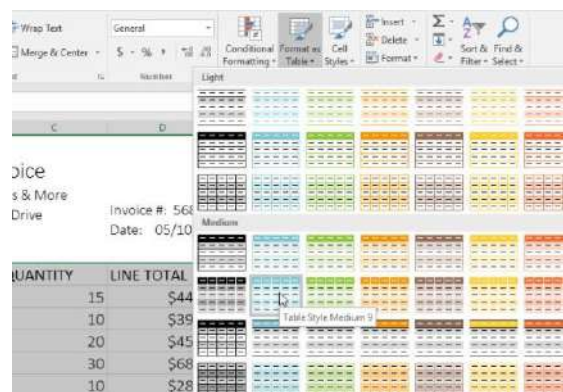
Wrap Text
Merge & Center
General
$ - % ,
Number
Conditional Formatting
Format as Table
Cell Styles
Insert
Delete
Format
Sort & Filter
Find & Select
Light
Medium
C
D
oice
s & More
Drive
Invoice #: 56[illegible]
Date: 05/10
UANTITY
LINE TOTAL
| 15 | $44 |
|---|---|
| 10 | $39 |
| 20 | $45 |
| 30 | $68 |
| 10 | $28 |
Table Style Medium 9